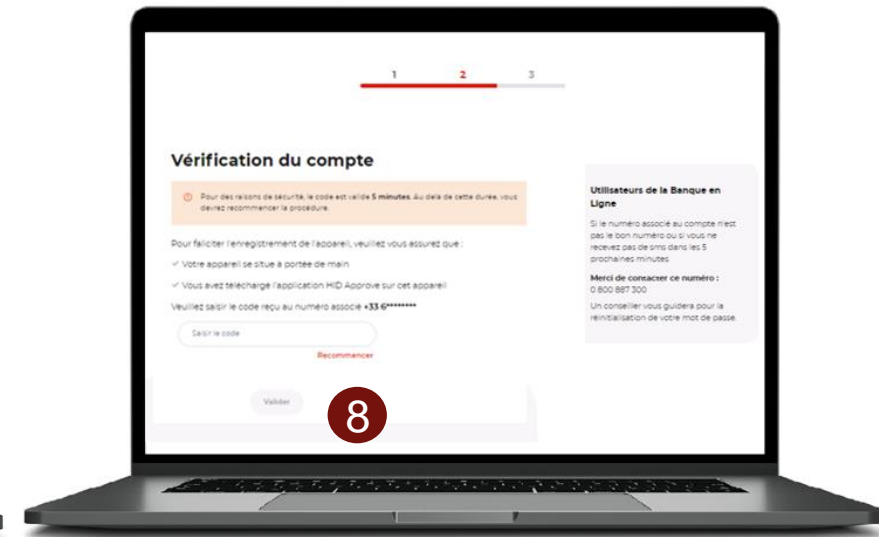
1 2 3

Vérification du compte

Pour des raisons de sécurité, le code est valide 5 minutes. Au delà de cette durée, vous devrez recommencer la procédure.

Pour faliciter l'enregistrement de l'appareil, veuillez vous assurez que :

✓ Votre appareil se situe à portée de main

✓ Vous avez téléchargé l'application HID Approve sur cet appareil

Veuillez saisir le code reçu au numéro associé +33 6********

Saisir le code

Recommencer

Valider

8

Utilisateurs de la Banque en Ligne

Si le numéro associé au compte n'est pas le bon numéro ou si vous ne recevez pas de sms dans les 5 prochaines minutes

Merci de consacter ce numéro :
0 800 887 300

Un conseiller vous guidera pour la réinitialisation de votre mot de passe.